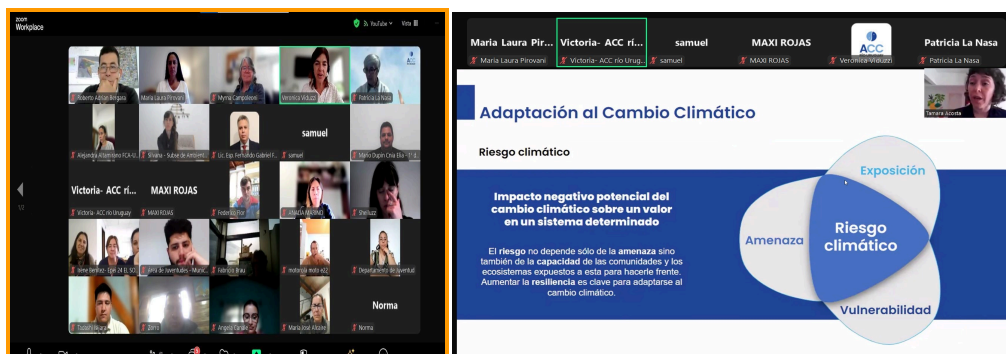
zoom Workplace

YouTube Vista

Roberto Adrián Bergara
María Laura Pirovani
Myrna Campoleoni
Verónica Viduzzi
Patricia La Nasa
Alejandra Altamirano FCA-U...
Silvana - Subse de Ambient...
Lic. Esp. Fernando Gabriel F...
samuel
samuel
Mario Dupin Chia Eliu
Victoria- ACC rí...
MAXI ROJAS
Victoria - ACC río Uruguay
MAXI ROJAS
Federico Flor
AMADA MARINO
Sheiluzz
Irene Benitez
Área de Juventudes
Fabricio Brau
motorola moto e22
Departamento de Juventud
Tuzaro Bicaqu
Angela Gamble
María José Alzate
Norma
Norma

Maria Laura Pir...
Victoria- ACC rí...
samuel
MAXI ROJAS
ACC
Patricia La Nasa
Maria Laura Pirovani
Victoria - ACC río Urug...
samuel
MAXI ROJAS
Verónica Viduzzi
Patricia La Nasa
Tamara Acosta

Adaptación al Cambio Climático

Riesgo climático

Impacto negativo potencial del cambio climático sobre un valor en un sistema determinado

El riesgo no depende sólo de la amenaza sino también de la capacidad de las comunidades y los ecosistemas expuestos a esta para hacerle frente. Aumentar la resiliencia es clave para adaptarse al cambio climático.

Exposición
Amenaza
Riesgo climático
Vulnerabilidad